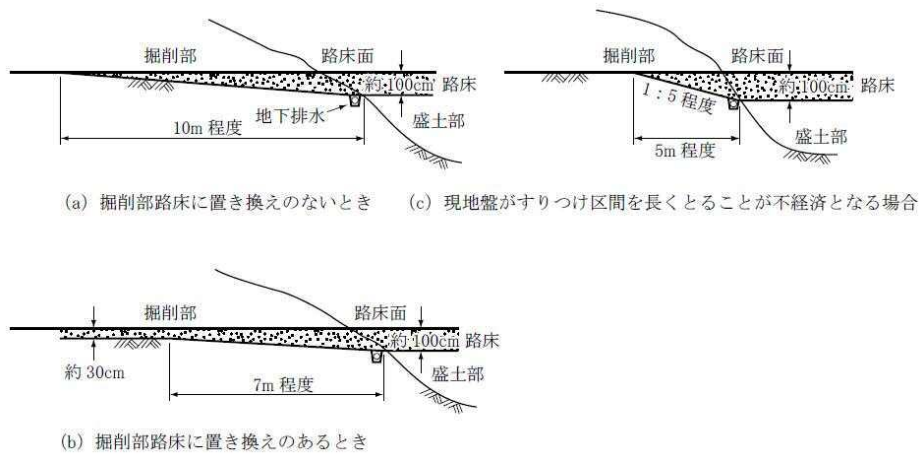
掘削部

路床面

約100cm

路床

地下排水

盛土部

10m 程度

(a) 掘削部路床に置き換えのないとき

掘削部

路床面

約100cm

路床

1 : 5 程度

盛土部

5m 程度

(c) 現地盤がすりつけ区間を長くとることが不経済となる場合

掘削部

路床面

約100cm

路床

約 30cm

盛土部

7m 程度

(b) 掘削部路床に置き換えのあるとき